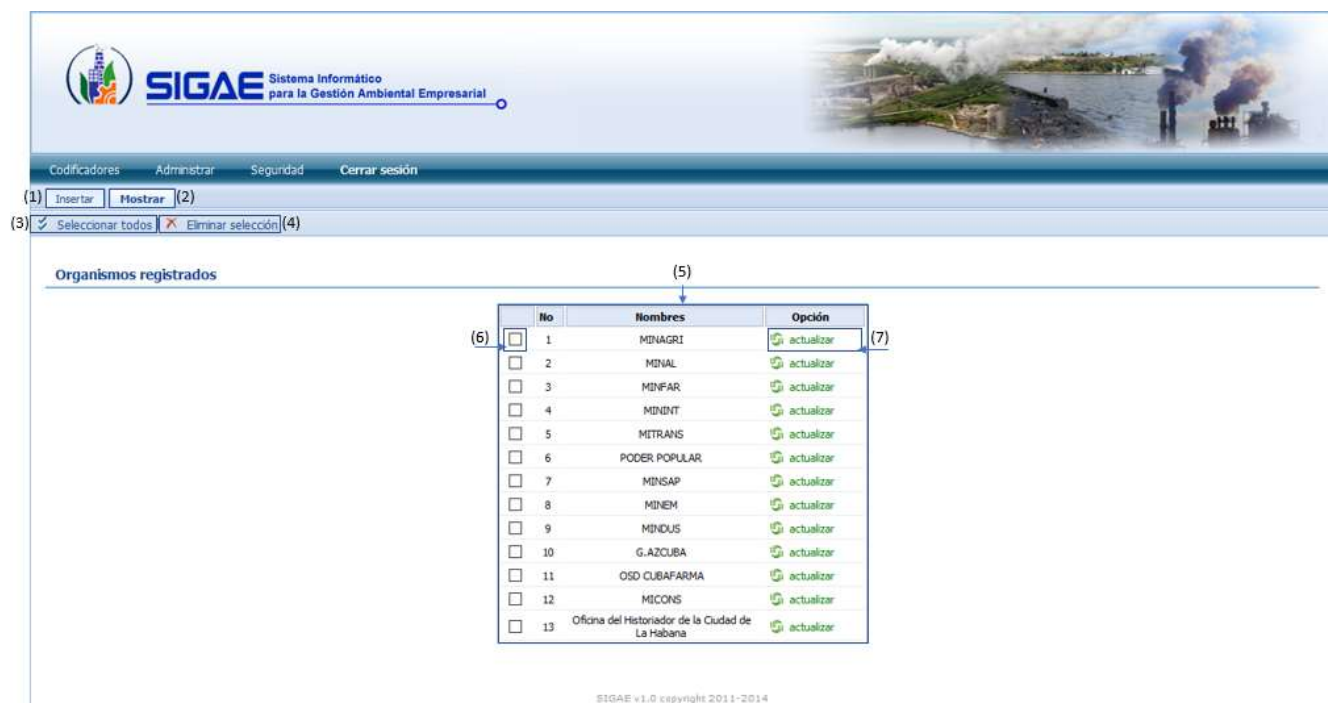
SIGAE Sistema Informático para la Gestión Ambiental Empresarial

Codificadores Administrar Seguridad Cerrar sesión

(1) Insertar Mostrar (2)

(3) Seleccionar todos Eliminar selección (4)

Organismos registrados

(5)

(6) (7)

| | No | Nombres | Opción |
|---|---|---|---|
| | 1 | MINAGRI | actualizar |
| | 2 | MINAL | actualizar |
| | 3 | MINFAR | actualizar |
| | 4 | MININT | actualizar |
| | 5 | MITRANS | actualizar |
| | 6 | PODER POPULAR | actualizar |
| | 7 | MINSAP | actualizar |
| | 8 | MINEM | actualizar |
| | 9 | MINDUS | actualizar |
| | 10 | G.AZCUBA | actualizar |
| | 11 | OSD CUBAFARMA | actualizar |
| | 12 | MICONS | actualizar |
| | 13 | Oficina del Historiador de la Ciudad de La Habana | actualizar |

SIGAE v1.0 copyright 2011-2014